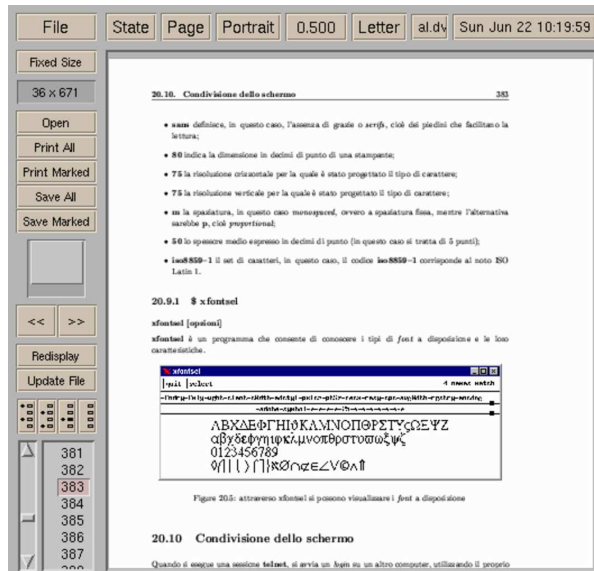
File

State Page Portrait 0.500 Letter al.dv Sun Jun 22 10:19:59

Fixed Size

36 x 671

Open

Print All

Print Marked

Save All

Save Marked

<< >>

Redisplay

Update File

381
382
383
384
385
386
387

20.10. Condivisione dello schermo

383

• **sans** definisce, in questo caso, l'assenza di grazie o *serifs*, cioè dei piedini che facilitano la lettura;

• **80** indica la dimensione in decimi di punto di una stampante;

• **75** la risoluzione orizzontale per la quale è stato progettato il tipo di carattere;

• **75** la risoluzione verticale per la quale è stato progettato il tipo di carattere;

• **m** la spaziatura, in questo caso *monospaced*, ovvero a spaziatura fissa, mentre l'alternativa sarebbe **p**, cioè *proporzional*;

• **50** lo spessore medio espresso in decimi di punto (in questo caso si tratta di 5 punti);

• **iso8859–1** il set di caratteri, in questo caso, il codice **iso8859–1** corrisponde al noto ISO Latin 1.

20.9.1 $ xfontsel

**xfontsel [opzioni]**

**xfontsel** è un programma che consente di conoscere i tipi di *font* a disposizione e le loro caratteristiche.

xfontsel

quit select 4 names match

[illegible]

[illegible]

ΑΒΧΔΕΦΓΗΙϑΚΛΜΝΟΠΘΡΣΤΥςΩΞΨΖ
αβχδεφγηιφκλμνοπθρστυϖωξψζ
0123456789
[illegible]

Figure 205: attraverso xfontsel si possono visualizzare i *font* a disposizione

20.10 Condivisione dello schermo

Quando si esegue una sessione **telnet**, si avvia un *login* su un altro computer, utilizzando il proprio